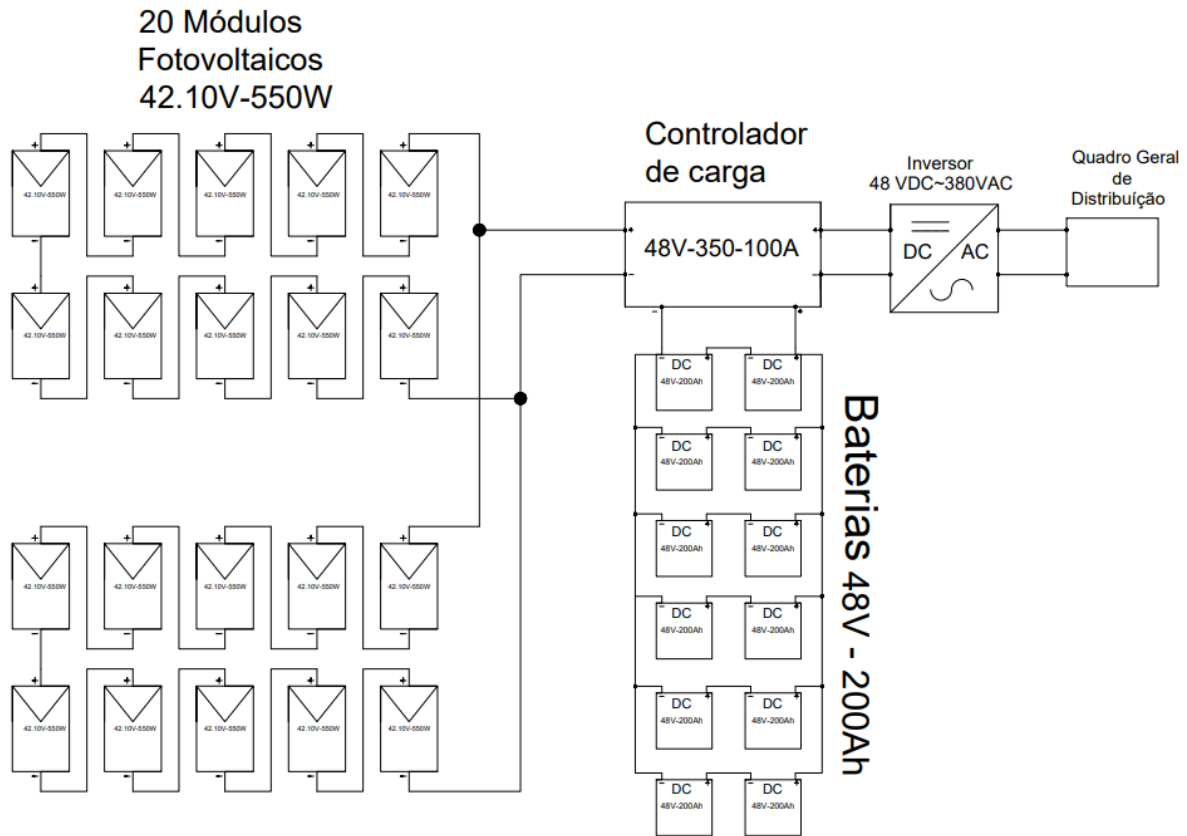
20 Módulos Fotovoltaicos 42.10V-550W

+ 42.10V-550W -
+ 42.10V-550W -
+ 42.10V-550W -
+ 42.10V-550W -
+ 42.10V-550W -

+ 42.10V-550W -
+ 42.10V-550W -
+ 42.10V-550W -
+ 42.10V-550W -
+ 42.10V-550W -

+ 42.10V-550W -
+ 42.10V-550W -
+ 42.10V-550W -
+ 42.10V-550W -
+ 42.10V-550W -

+ 42.10V-550W -
+ 42.10V-550W -
+ 42.10V-550W -
+ 42.10V-550W -
+ 42.10V-550W -

Controlador de carga

48V-350-100A

Inversor 48 VDC~380VAC

DC AC

Quadro Geral de Distribuição

DC 48V-200Ah
DC 48V-200Ah
DC 48V-200Ah
DC 48V-200Ah
DC 48V-200Ah
DC 48V-200Ah
DC 48V-200Ah
DC 48V-200Ah
DC 48V-200Ah
DC 48V-200Ah
DC 48V-200Ah
DC 48V-200Ah

Baterias 48V - 200Ah